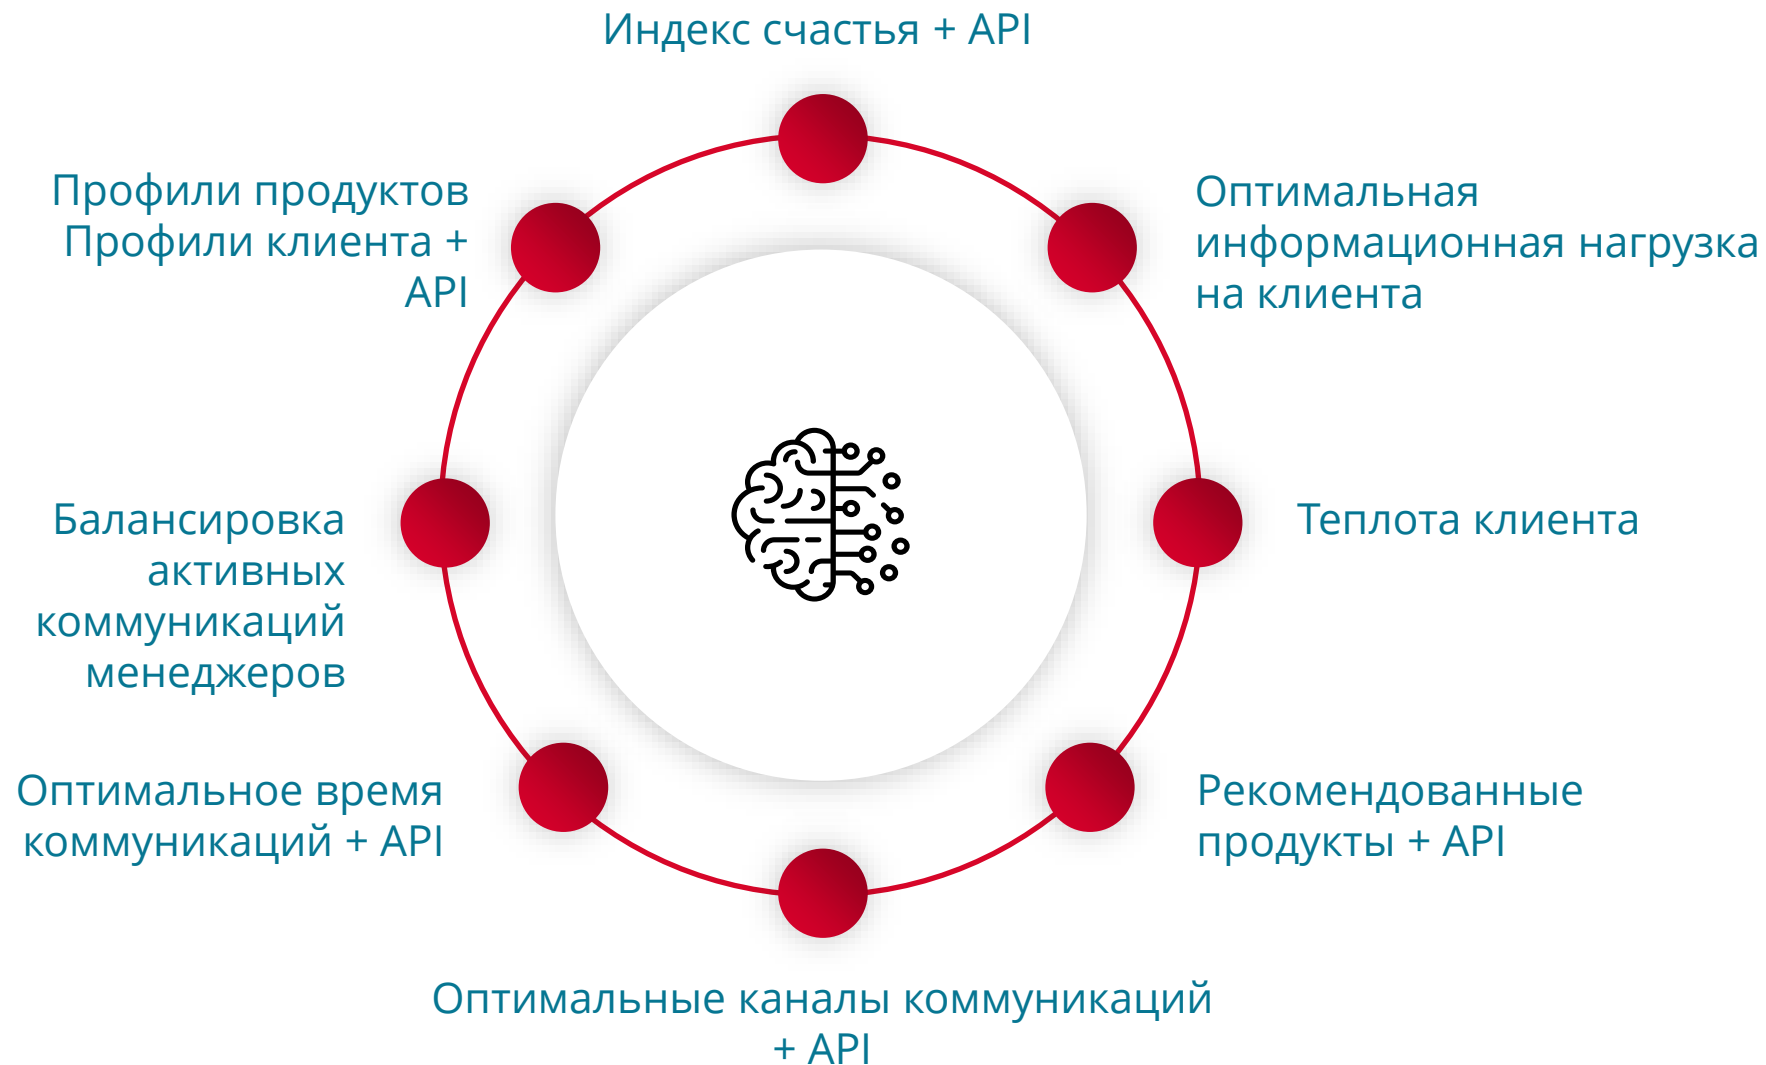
Индекс счастья + API

Профили продуктов
Профили клиента + API

Оптимальная информационная нагрузка на клиента

Балансировка активных коммуникаций менеджеров

Теплота клиента

Оптимальное время коммуникаций + API

Рекомендованные продукты + API

Оптимальные каналы коммуникаций + API